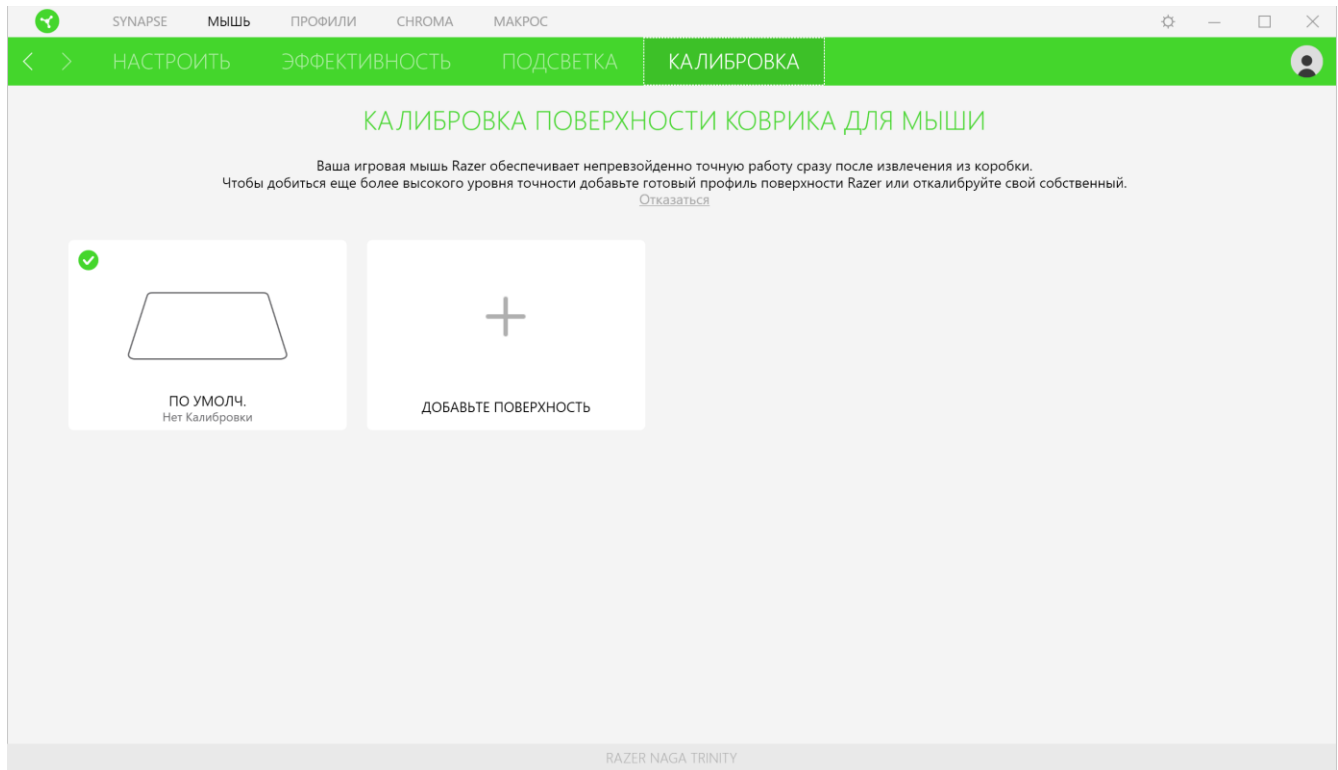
SYNAPSE МЫШЬ ПРОФИЛИ CHROMA МАКРОС

НАСТРОИТЬ ЭФФЕКТИВНОСТЬ ПОДСВЕТКА КАЛИБРОВКА

КАЛИБРОВКА ПОВЕРХНОСТИ КОВРИКА ДЛЯ МЫШИ

Ваша игровая мышь Razer обеспечивает непревзойденно точную работу сразу после извлечения из коробки.
Чтобы добиться еще более высокого уровня точности добавьте готовый профиль поверхности Razer или откалибруйте свой собственный.
Отказаться

ПО УМОЛЧ.
Нет Калибровки

+

ДОБАВЬТЕ ПОВЕРХНОСТЬ

RAZER NAGA TRINITY